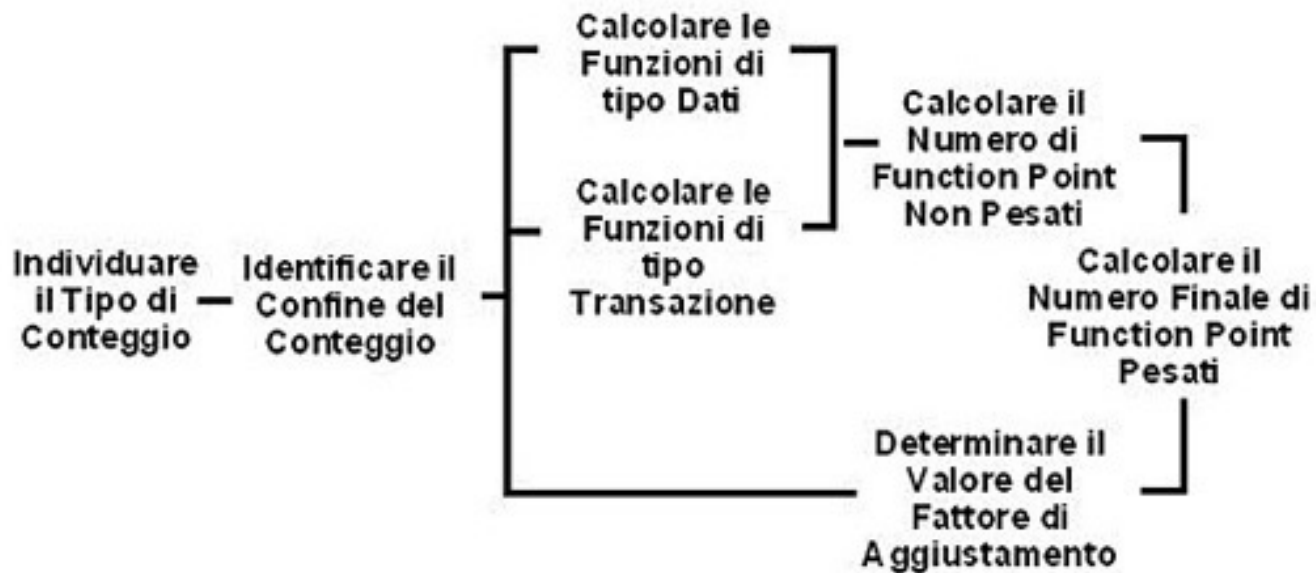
Individuare il Tipo di Conteggio

Identificare il Confine del Conteggio

Calcolare le Funzioni di tipo Dati

Calcolare le Funzioni di tipo Transazione

Calcolare il Numero di Function Point Non Pesati

Determinare il Valore del Fattore di Aggiustamento

Calcolare il Numero Finale di Function Point Pesati